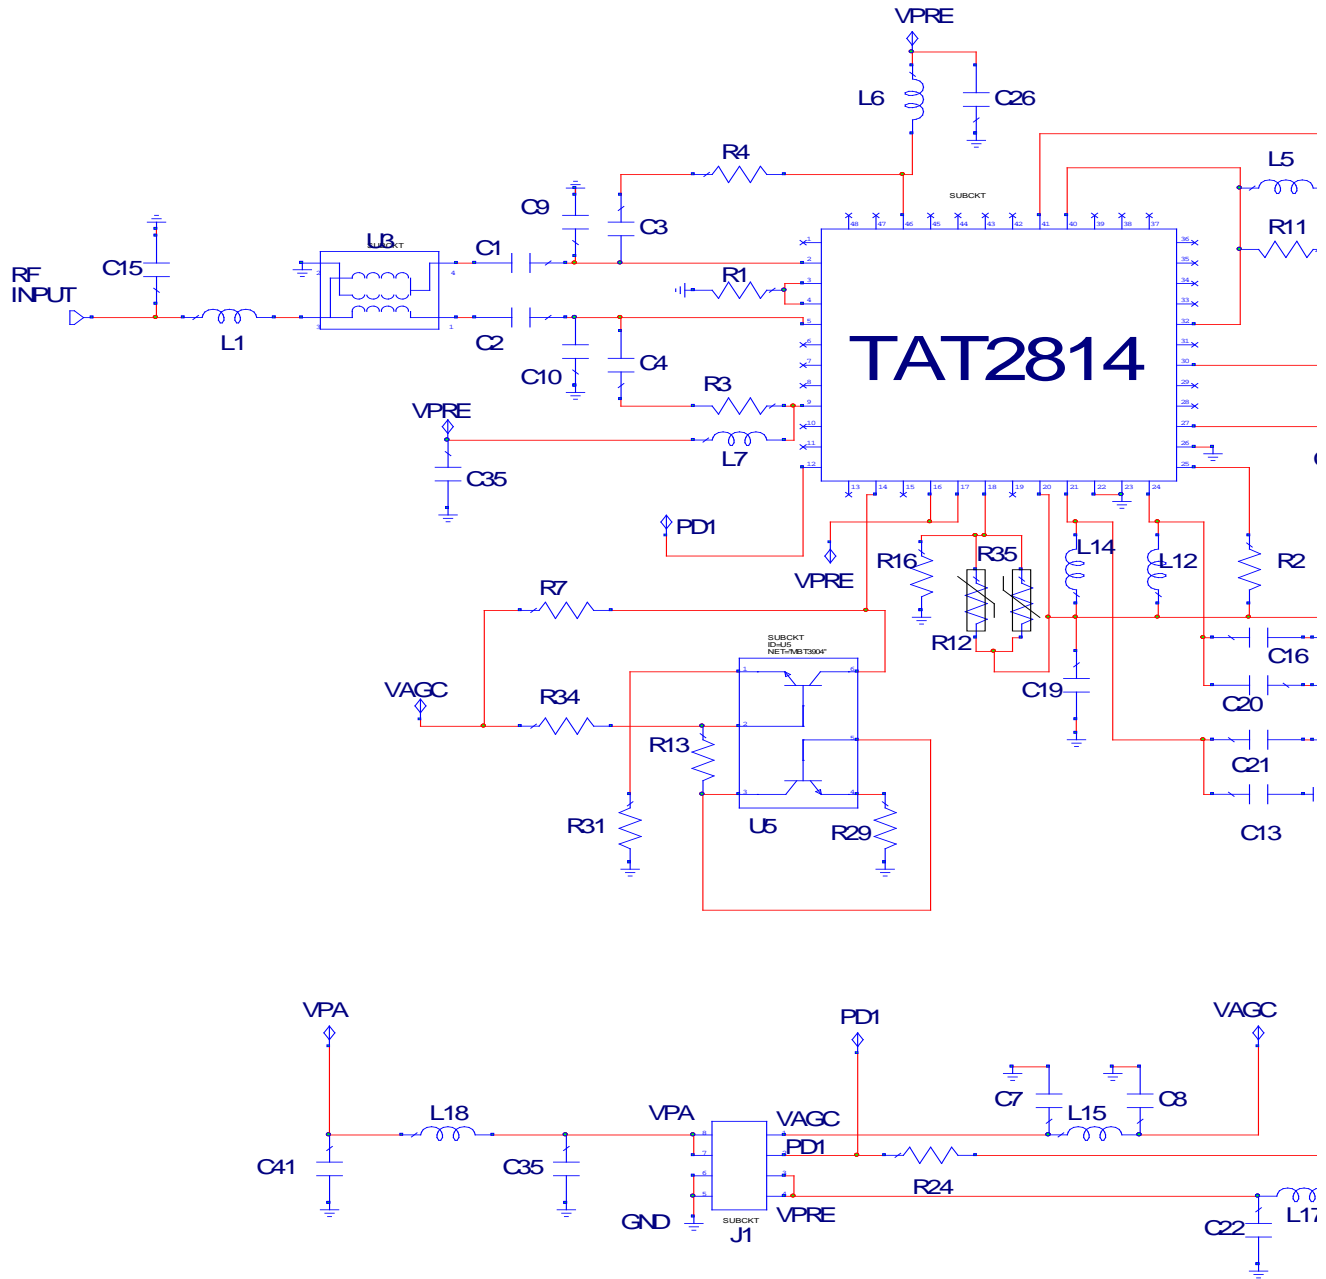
VPRE
L6
C26
SUBCKT
L5
R4
R11
C9
C3
C1
U3
SUBCKT
RF INPUT
C15
R1
L1
C2
TAT2814
C10
C4
R3
VPRE
L7
C35
PD1
VPRE
R16
R35
L14
L12
R2
R7
R12
SUBCKT
ID=U5
NET="MBT3904"
C16
C19
VAGC
R34
C20
R13
C21
R31
U5
R29
C13
VPA
PD1
VAGC
C7
C8
L18
L15
VPA
VAGC
PD1
C41
C35
R24
GND
SUBCKT
J1
VPRE
C22
L17